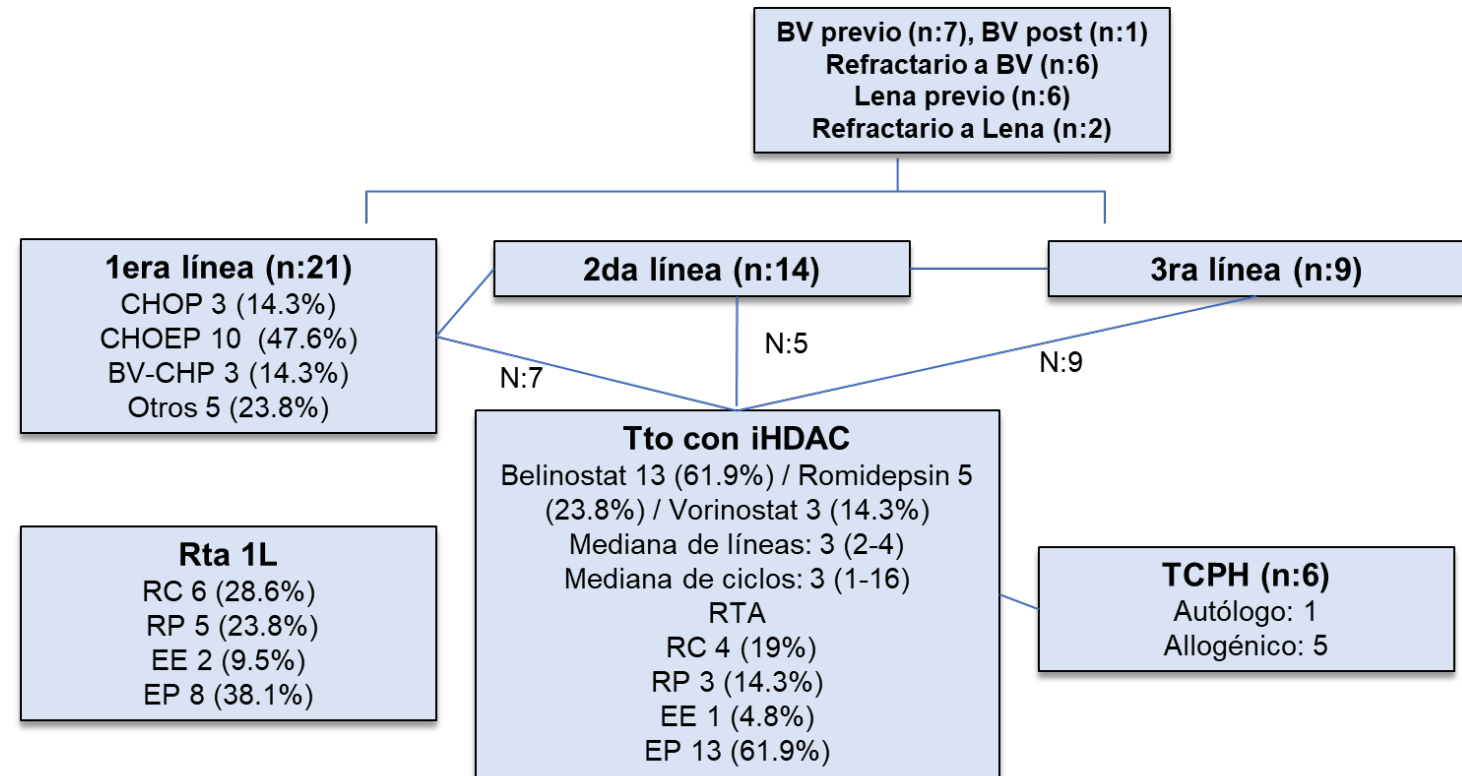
BV previo (n:7), BV post (n:1)
Refractario a BV (n:6)
Lena previo (n:6)
Refractario a Lena (n:2)

1era línea (n:21)
CHOP 3 (14.3%)
CHOEP 10 (47.6%)
BV-CHP 3 (14.3%)
Otros 5 (23.8%)

2da línea (n:14)

3ra línea (n:9)

N:7

N:5

N:9

Tto con iHDAC
Belinostat 13 (61.9%) / Romidepsin 5 (23.8%) / Vorinostat 3 (14.3%)
Mediana de líneas: 3 (2-4)
Mediana de ciclos: 3 (1-16)
RTA
RC 4 (19%)
RP 3 (14.3%)
EE 1 (4.8%)
EP 13 (61.9%)

Rta 1L
RC 6 (28.6%)
RP 5 (23.8%)
EE 2 (9.5%)
EP 8 (38.1%)

TCPH (n:6)
Autólogo: 1
Allogénico: 5